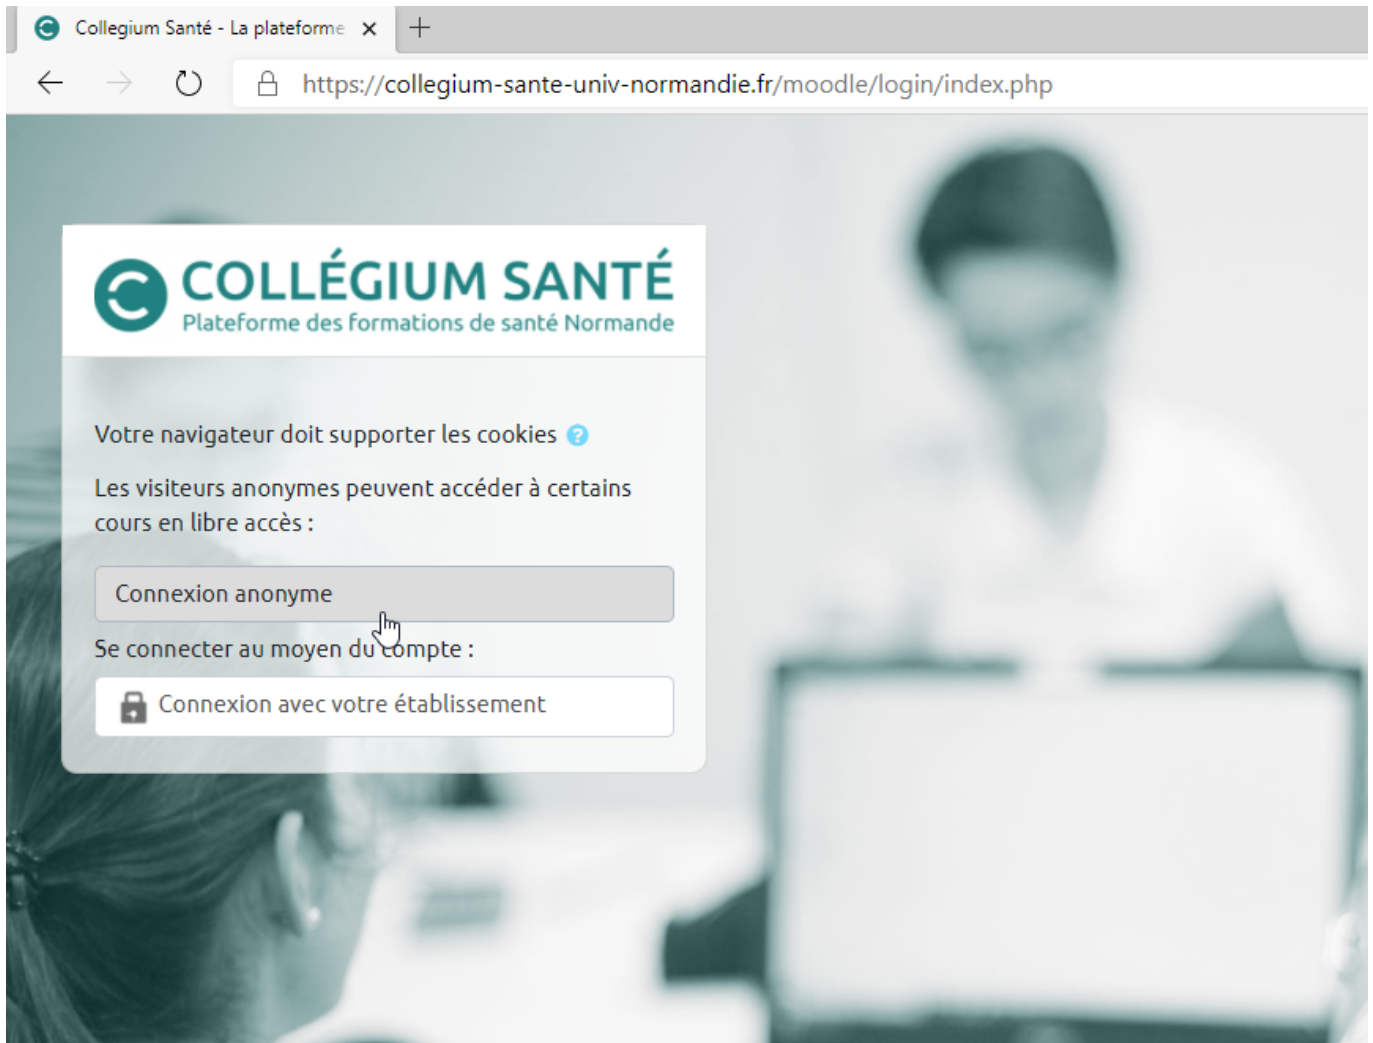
Collegium Santé - La plateforme ×
+

https://collegium-sante-univ-normandie.fr/moodle/login/index.php

COLLÉGIUM SANTÉ
Plateforme des formations de santé Normande

Votre navigateur doit supporter les cookies

Les visiteurs anonymes peuvent accéder à certains cours en libre accès :

Connexion anonyme

Se connecter au moyen du compte :

Connexion avec votre établissement